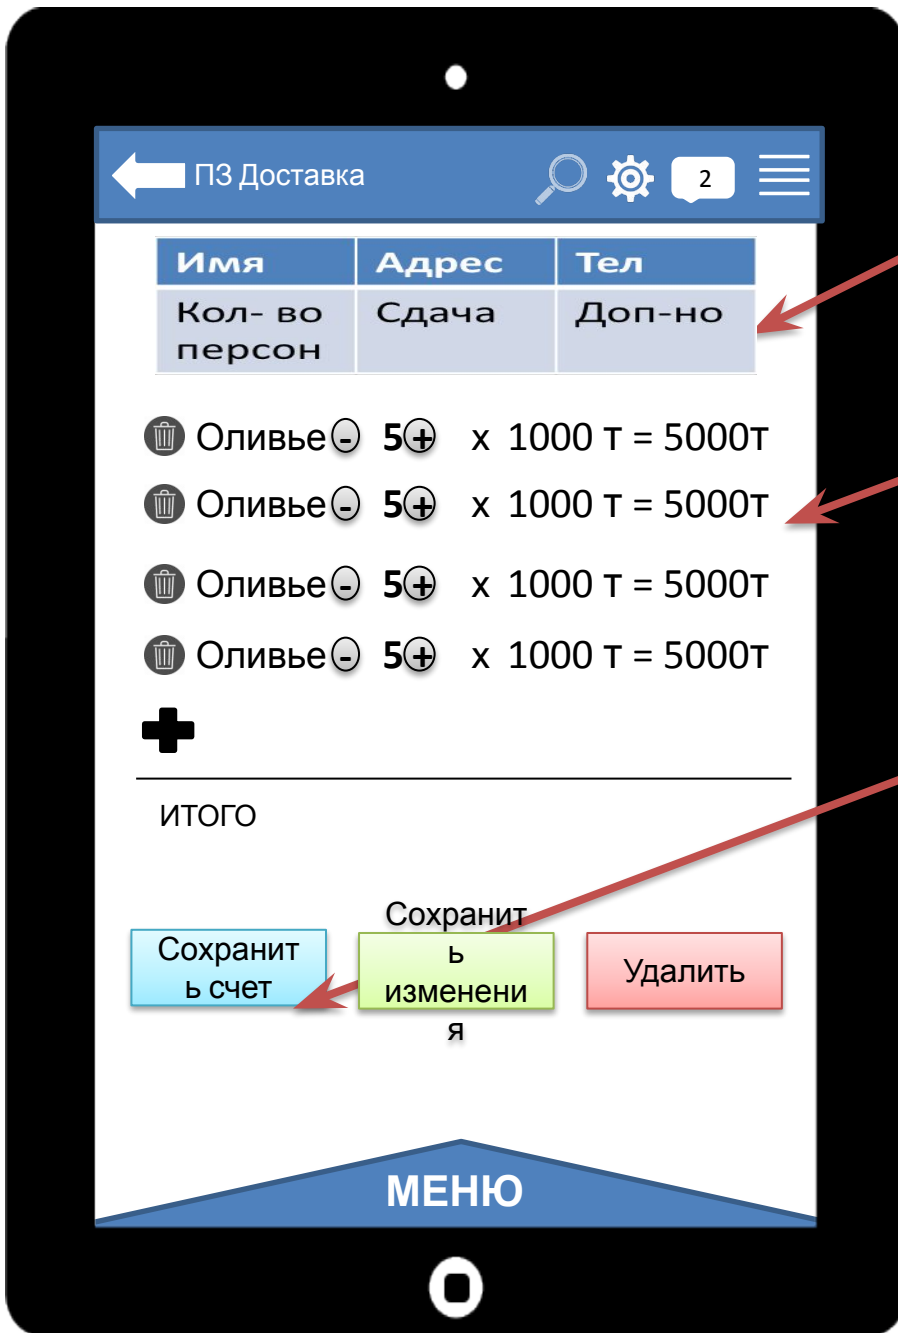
ПЗ Доставка

2

| Имя | Адрес | Тел |
|---|---|---|
| Кол- во персон | Сдача | Доп-но |

Оливье - 5 + x 1000 т = 5000т

Оливье - 5 + x 1000 т = 5000т

Оливье - 5 + x 1000 т = 5000т

Оливье - 5 + x 1000 т = 5000т

ИТОГО

Сохранить счет

Сохранить изменения

Удалить

МЕНЮ